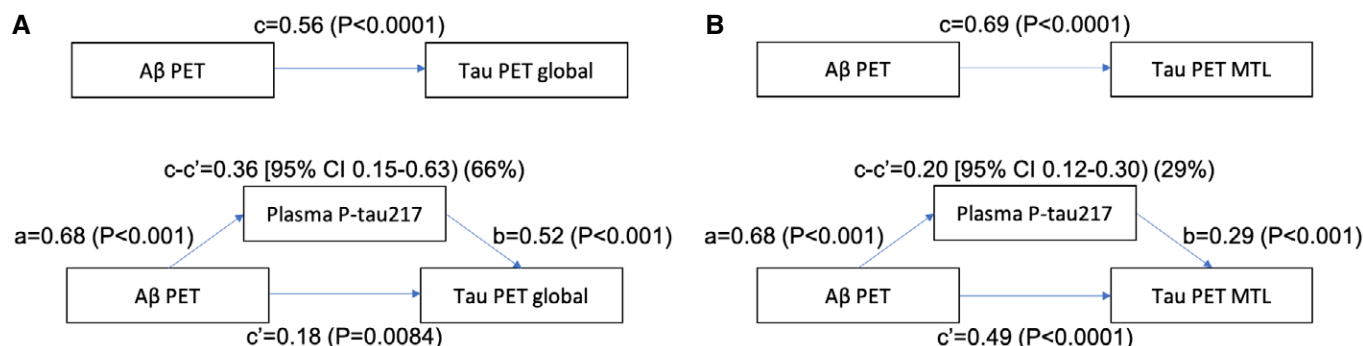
A

c=0.56 (P<0.0001)

Aβ PET

Tau PET global

c-c'=0.36 [95% CI 0.15-0.63) (66%)

Plasma P-tau217

a=0.68 (P<0.001)

b=0.52 (P<0.001)

Aβ PET

Tau PET global

c'=0.18 (P=0.0084)

B

c=0.69 (P<0.0001)

Aβ PET

Tau PET MTL

c-c'=0.20 [95% CI 0.12-0.30) (29%)

Plasma P-tau217

a=0.68 (P<0.001)

b=0.29 (P<0.001)

Aβ PET

Tau PET MTL

c'=0.49 (P<0.0001)